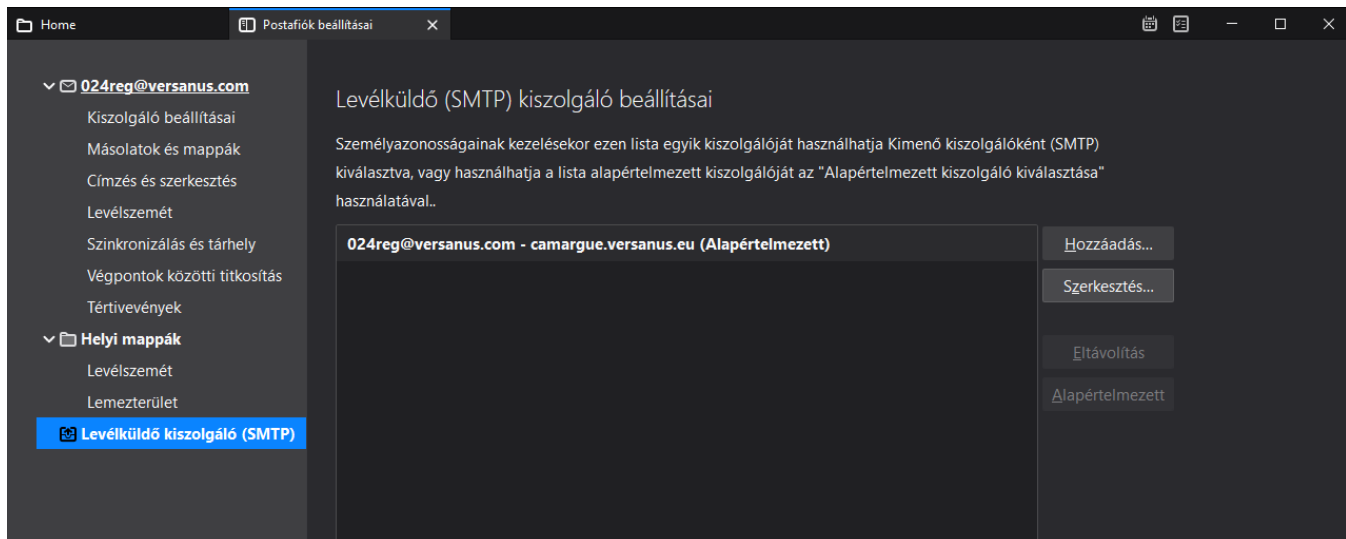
Home

Postafiók beállításai

024reg@versanus.com

Kiszolgáló beállításai

Másolatok és mappák

Címzés és szerkesztés

Levélszemét

Szinkronizálás és tárhely

Végpontok közötti titkosítás

Tértivevények

Helyi mappák

Levélszemét

Lemezterület

Levélküldő kiszolgáló (SMTP)

Levélküldő (SMTP) kiszolgáló beállításai

Személyazonosságainak kezelésekor ezen lista egyik kiszolgálóját használhatja Kimenő kiszolgálóként (SMTP) kiválasztva, vagy használhatja a lista alapértelmezett kiszolgálóját az "Alapértelmezett kiszolgáló kiválasztása" használatával..

024reg@versanus.com - camargue.versanus.eu (Alapértelmezett)

Hozzáadás...

Szerkesztés...

Eltávolítás

Alapértelmezett